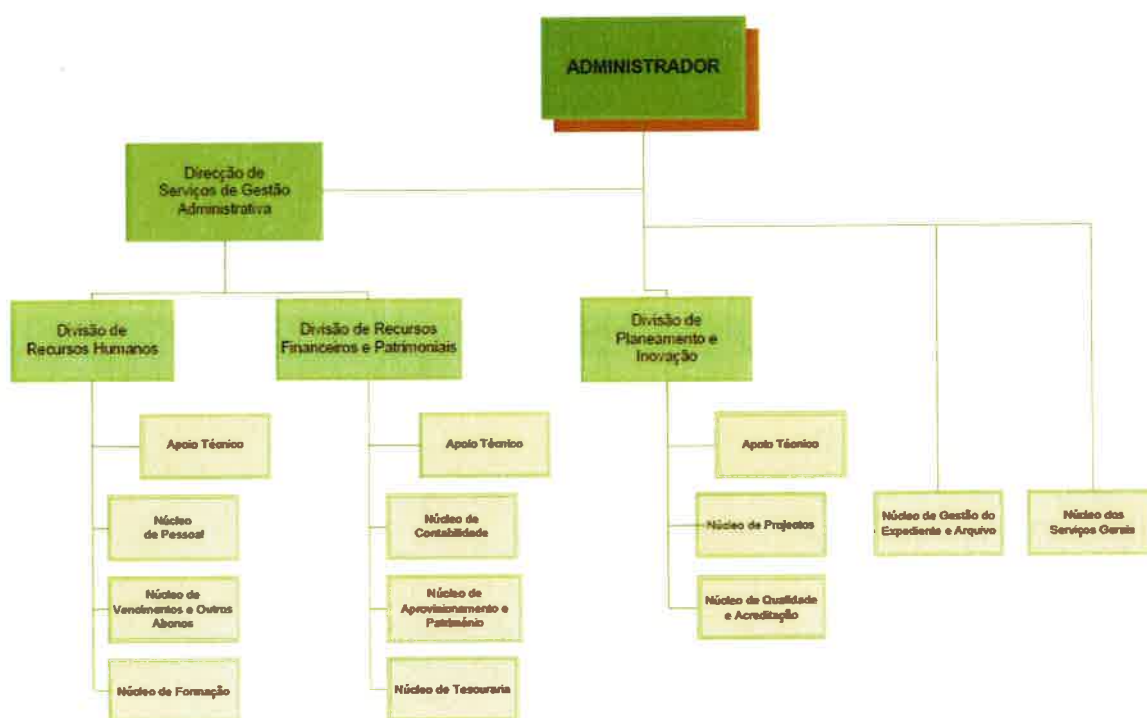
ADMINISTRADOR

Direcção de Serviços de Gestão Administrativa

Divisão de Recursos Humanos

Apoio Técnico

Núcleo de Pessoal

Núcleo de Vencimentos e Outros Abonos

Núcleo de Formação

Divisão de Recursos Financeiros e Patrimoniais

Apoio Técnico

Núcleo de Contabilidade

Núcleo de Aprovisionamento e Património

Núcleo de Tesouraria

Divisão de Planeamento e Inovação

Apoio Técnico

Núcleo de Projectos

Núcleo de Qualidade e Acreditação

Núcleo de Gestão do Expediente e Arquivo

Núcleo dos Serviços Gerais